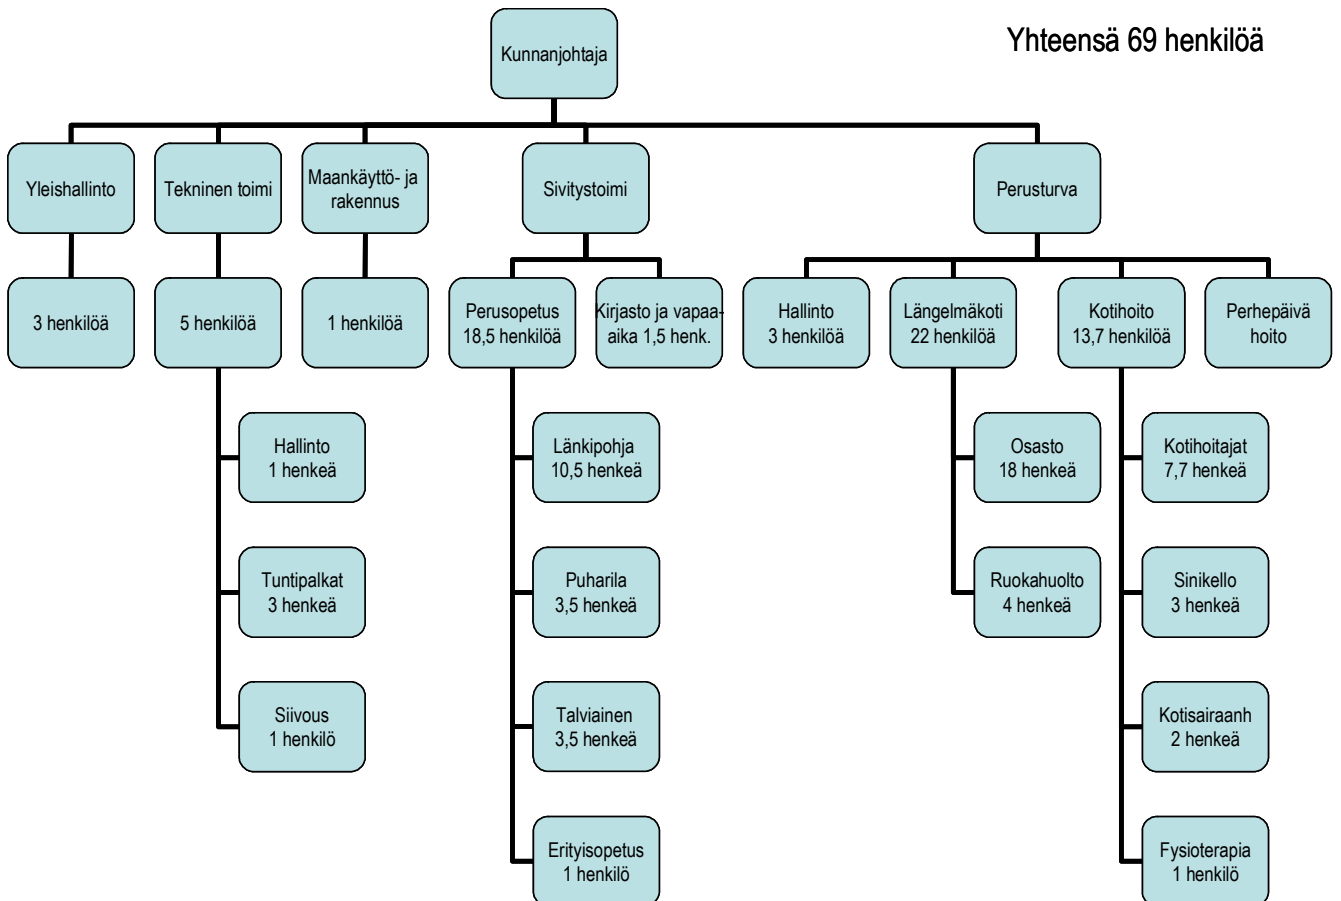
Kunnanjohtaja

Yhteensä 69 henkilöä

Yleishallinto

3 henkilöä

Tekninen toimi

5 henkilöä

Hallinto
1 henkeä

Tuntipalkat
3 henkeä

Siivous
1 henkilö

Maankäyttö- ja rakennus

1 henkilöä

Sivitystoimi

Perusopetus
18,5 henkilöä

Länkipohja
10,5 henkeä

Puharila
3,5 henkeä

Talviainen
3,5 henkeä

Erityisopetus
1 henkilö

Kirjasto ja vapaa-aika 1,5 henk.

Perusturva

Hallinto
3 henkilöä

Längelmäkoti
22 henkilöä

Osasto
18 henkeä

Ruokahuolto
4 henkeä

Kotihoito
13,7 henkilöä

Kotihoitajat
7,7 henkeä

Sinikello
3 henkeä

Kotisairaanh
2 henkeä

Fysioterapia
1 henkilö

Perhepäivä hoito